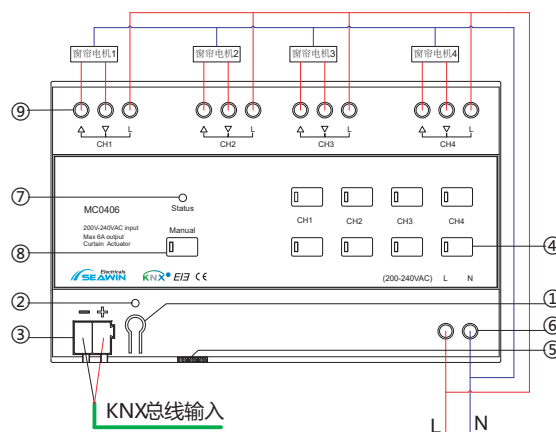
窗帘电机1

窗帘电机2

窗帘电机3

窗帘电机4

⑨

CH1

CH2

CH3

CH4

⑦

Status

MC0406

CH1

CH2

CH3

CH4

200V-240VAC input
Max 6A output
Curtain Actuator

Manual

⑧

④

Electricals SEAWIN

KNX EIB CE

(200-240VAC) L N

②

①

③

⑥

⑤

KNX总线输入

L

N